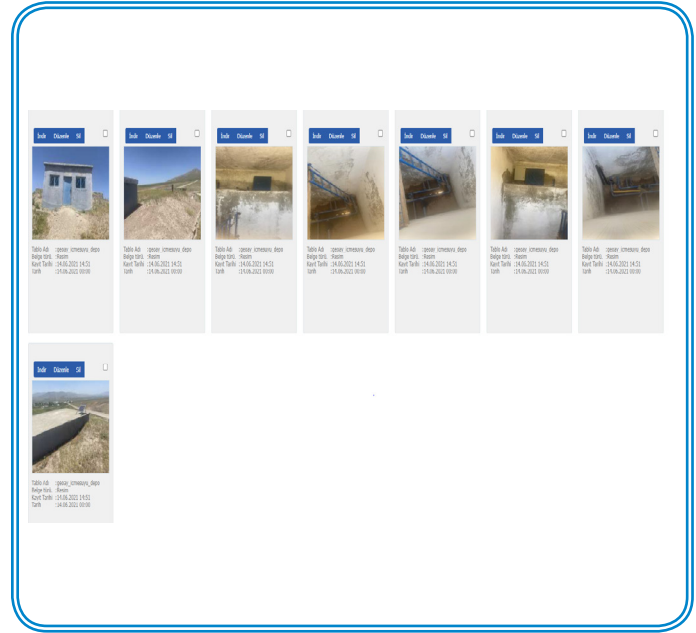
İndir Düzenle Sil

Tablo Adı :gesay_icmesuyu_depo
Belge türü :Resim
Kayıt Tarihi :14.06.2021 14:51
Tarih :15.06.2021 00:00

İndir Düzenle Sil

Tablo Adı :gesay_icmesuyu_depo
Belge türü :Resim
Kayıt Tarihi :14.06.2021 14:51
Tarih :15.06.2021 00:00

İndir Düzenle Sil

Tablo Adı :gesay_icmesuyu_depo
Belge türü :Resim
Kayıt Tarihi :14.06.2021 14:51
Tarih :15.06.2021 00:00

İndir Düzenle Sil

Tablo Adı :gesay_icmesuyu_depo
Belge türü :Resim
Kayıt Tarihi :14.06.2021 14:51
Tarih :15.06.2021 00:00

İndir Düzenle Sil

Tablo Adı :gesay_icmesuyu_depo
Belge türü :Resim
Kayıt Tarihi :14.06.2021 14:51
Tarih :15.06.2021 00:00

İndir Düzenle Sil

Tablo Adı :gesay_icmesuyu_depo
Belge türü :Resim
Kayıt Tarihi :14.06.2021 14:51
Tarih :15.06.2021 00:00

İndir Düzenle Sil

Tablo Adı :gesay_icmesuyu_depo
Belge türü :Resim
Kayıt Tarihi :14.06.2021 14:51
Tarih :15.06.2021 00:00

İndir Düzenle Sil

Tablo Adı :gesay_icmesuyu_depo
Belge türü :Resim
Kayıt Tarihi :14.06.2021 14:51
Tarih :14.06.2021 00:00